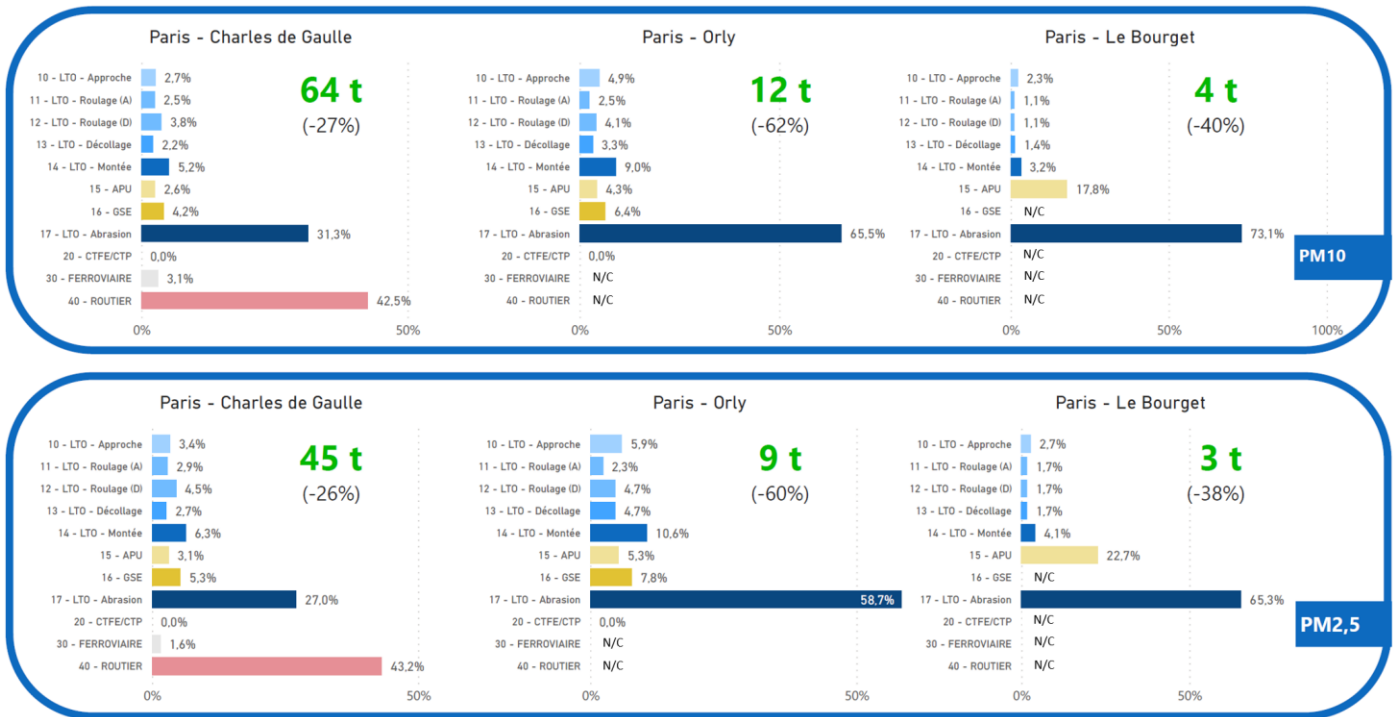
Paris - Charles de Gaulle

64 t
(-27%)

| | |
|---|---|
| 10 - LTO - Approche | 2,7% |
| 11 - LTO - Roulage (A) | 2,5% |
| 12 - LTO - Roulage (D) | 3,8% |
| 13 - LTO - Décollage | 2,2% |
| 14 - LTO - Montée | 5,2% |
| 15 - APU | 2,6% |
| 16 - GSE | 4,2% |
| 17 - LTO - Abrasion | 31,3% |
| 20 - CTFE/CTP | 0,0% |
| 30 - FERROVIAIRE | 3,1% |
| 40 - ROUTIER | 42,5% |

0% 50%

Paris - Orly

12 t
(-62%)

| | |
|---|---|
| 10 - LTO - Approche | 4,9% |
| 11 - LTO - Roulage (A) | 2,5% |
| 12 - LTO - Roulage (D) | 4,1% |
| 13 - LTO - Décollage | 3,3% |
| 14 - LTO - Montée | 9,0% |
| 15 - APU | 4,3% |
| 16 - GSE | 6,4% |
| 17 - LTO - Abrasion | 65,5% |
| 20 - CTFE/CTP | 0,0% |
| 30 - FERROVIAIRE | N/C |
| 40 - ROUTIER | N/C |

0% 50%

Paris - Le Bourget

4 t
(-40%)

| | |
|---|---|
| 10 - LTO - Approche | 2,3% |
| 11 - LTO - Roulage (A) | 1,1% |
| 12 - LTO - Roulage (D) | 1,1% |
| 13 - LTO - Décollage | 1,4% |
| 14 - LTO - Montée | 3,2% |
| 15 - APU | 17,8% |
| 16 - GSE | N/C |
| 17 - LTO - Abrasion | 73,1% |
| 20 - CTFE/CTP | N/C |
| 30 - FERROVIAIRE | N/C |
| 40 - ROUTIER | N/C |

0% 50% 100%

PM10

Paris - Charles de Gaulle

45 t
(-26%)

| | |
|---|---|
| 10 - LTO - Approche | 3,4% |
| 11 - LTO - Roulage (A) | 2,9% |
| 12 - LTO - Roulage (D) | 4,5% |
| 13 - LTO - Décollage | 2,7% |
| 14 - LTO - Montée | 6,3% |
| 15 - APU | 3,1% |
| 16 - GSE | 5,3% |
| 17 - LTO - Abrasion | 27,0% |
| 20 - CTFE/CTP | 0,0% |
| 30 - FERROVIAIRE | 1,6% |
| 40 - ROUTIER | 43,2% |

0% 50%

Paris - Orly

9 t
(-60%)

| | |
|---|---|
| 10 - LTO - Approche | 5,9% |
| 11 - LTO - Roulage (A) | 2,3% |
| 12 - LTO - Roulage (D) | 4,7% |
| 13 - LTO - Décollage | 4,7% |
| 14 - LTO - Montée | 10,6% |
| 15 - APU | 5,3% |
| 16 - GSE | 7,8% |
| 17 - LTO - Abrasion | 58,7% |
| 20 - CTFE/CTP | 0,0% |
| 30 - FERROVIAIRE | N/C |
| 40 - ROUTIER | N/C |

0% 50%

Paris - Le Bourget

3 t
(-38%)

| | |
|---|---|
| 10 - LTO - Approche | 2,7% |
| 11 - LTO - Roulage (A) | 1,7% |
| 12 - LTO - Roulage (D) | 1,7% |
| 13 - LTO - Décollage | 1,7% |
| 14 - LTO - Montée | 4,1% |
| 15 - APU | 22,7% |
| 16 - GSE | N/C |
| 17 - LTO - Abrasion | 65,3% |
| 20 - CTFE/CTP | N/C |
| 30 - FERROVIAIRE | N/C |
| 40 - ROUTIER | N/C |

0% 50%

PM2,5